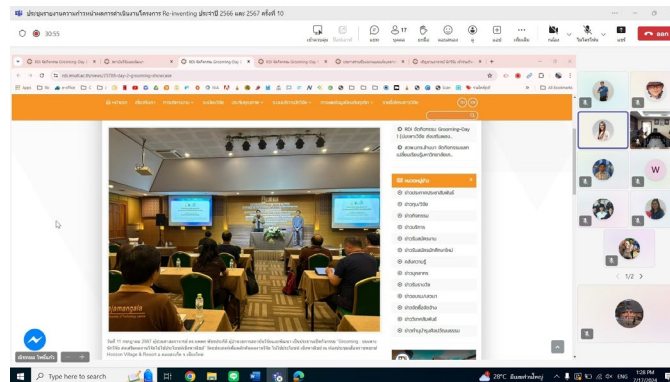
ประชุมรายงานความก้าวหน้าผลการดำเนินงานโครงการ Re-inventing ประจำปี 2566 และ 2567 ครั้งที่ 10

30:55

แชท 17 ยกมือ ดู แอป กล้อง ไมโครโฟน แชร์ ออก

RDI จัดกิจกรรม Grooming-Day 1

rdi.rmutl.ac.th/news/25768-day-1-grooming-showcase

RDI จัดกิจกรรม Grooming-Day 1 (ประชาวิจัย ต้องรับผลง...

สวพ.มทร.ล้านนา จัดกิจกรรมแลกเปลี่ยนเรียนรู้การวิจัยกลุ่มงาน...

หมวดหมู่ข่าว

ข่าวประชาสัมพันธ์

ข่าวทุนวิจัย

ข่าวกิจกรรม

ข่าวบริการ

ข่าวจัดซื้อจัดจ้าง

ข่าวรับสมัครงาน

ข่าวอบรม

ข่าวประกวด

ข่าวบุคลากร

ข่าวโครงการ

ข่าวประชุม

rajamangala

Type here to search

28°C

ENG

1:28 PM
7/17/2024

1/2